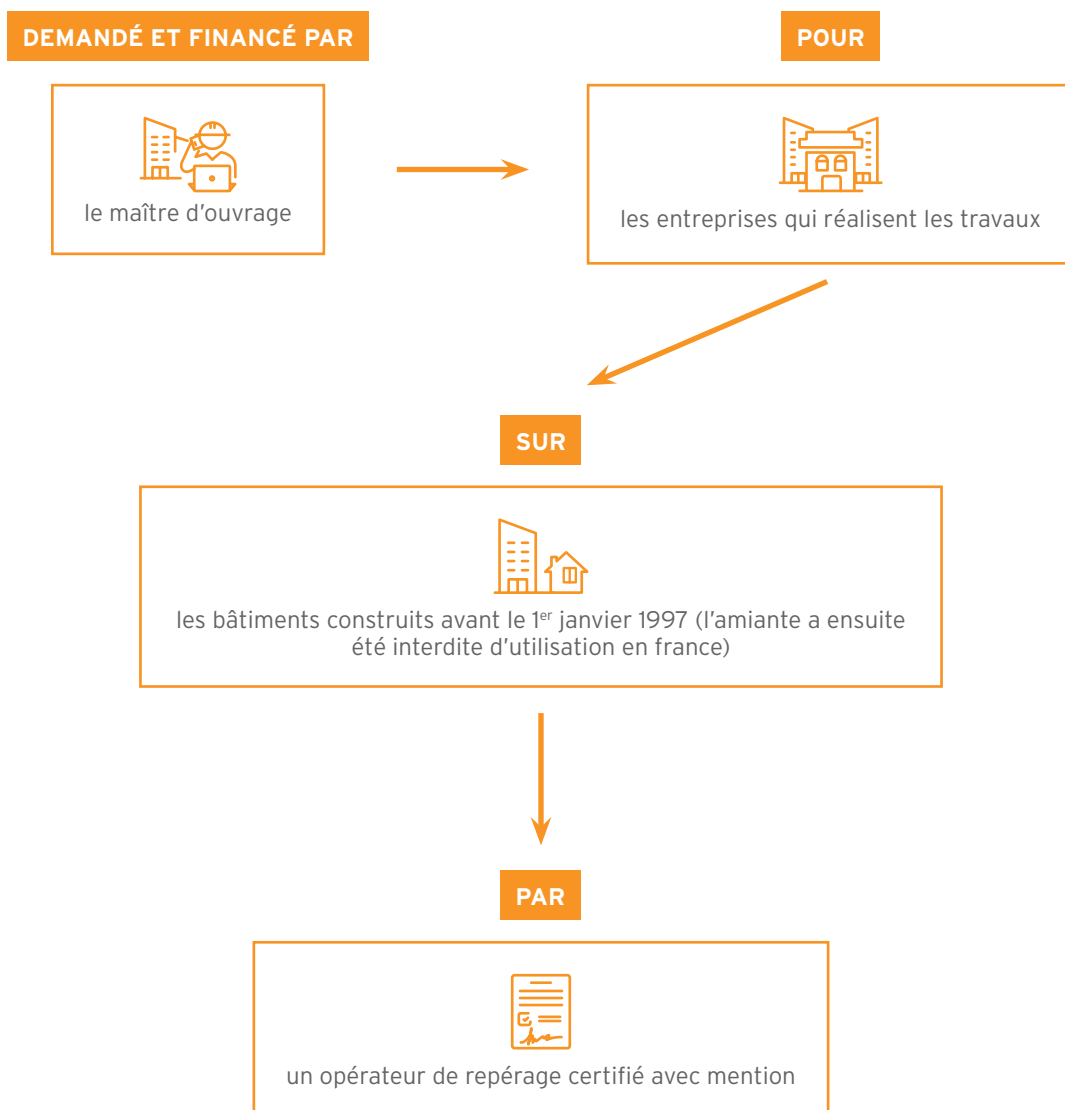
DEMANDÉ ET FINANCÉ PAR

le maître d'ouvrage

POUR

les entreprises qui réalisent les travaux

SUR

les bâtiments construits avant le 1$^{er}$ janvier 1997 (l'amiante a ensuite été interdite d'utilisation en france)

PAR

un opérateur de repérage certifié avec mention